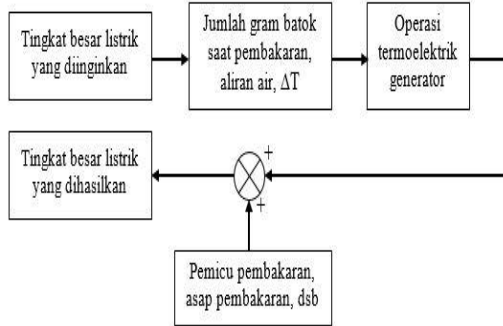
Tingkat besar listrik yang diinginkan

Jumlah gram batok saat pembakaran, aliran air, $\Delta T$

Operasi termoelektrik generator

Tingkat besar listrik yang dihasilkan

+

+

Pemicu pembakaran, asap pembakaran, dsb